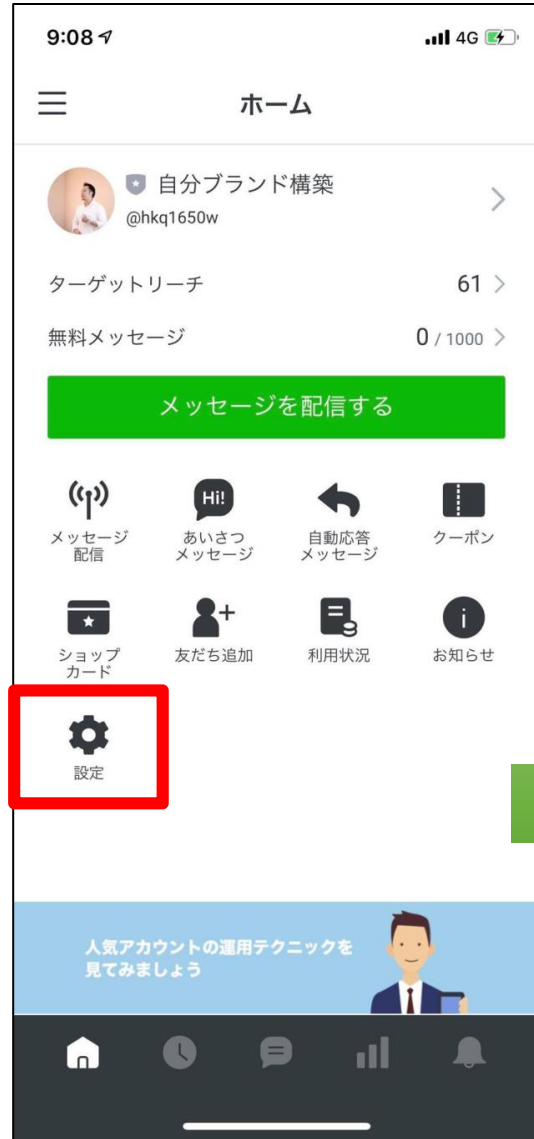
9:08

4G

ホーム

自分ブランド構築
@hkq1650w

ターゲットリーチ 61

無料メッセージ 0 / 1000

メッセージを配信する

メッセージ配信

Hi!
あいさつメッセージ

自動応答メッセージ

クーポン

ショップカード

友だち追加

利用状況

お知らせ

設定

人気アカウントの運用テクニックを見てみましょう